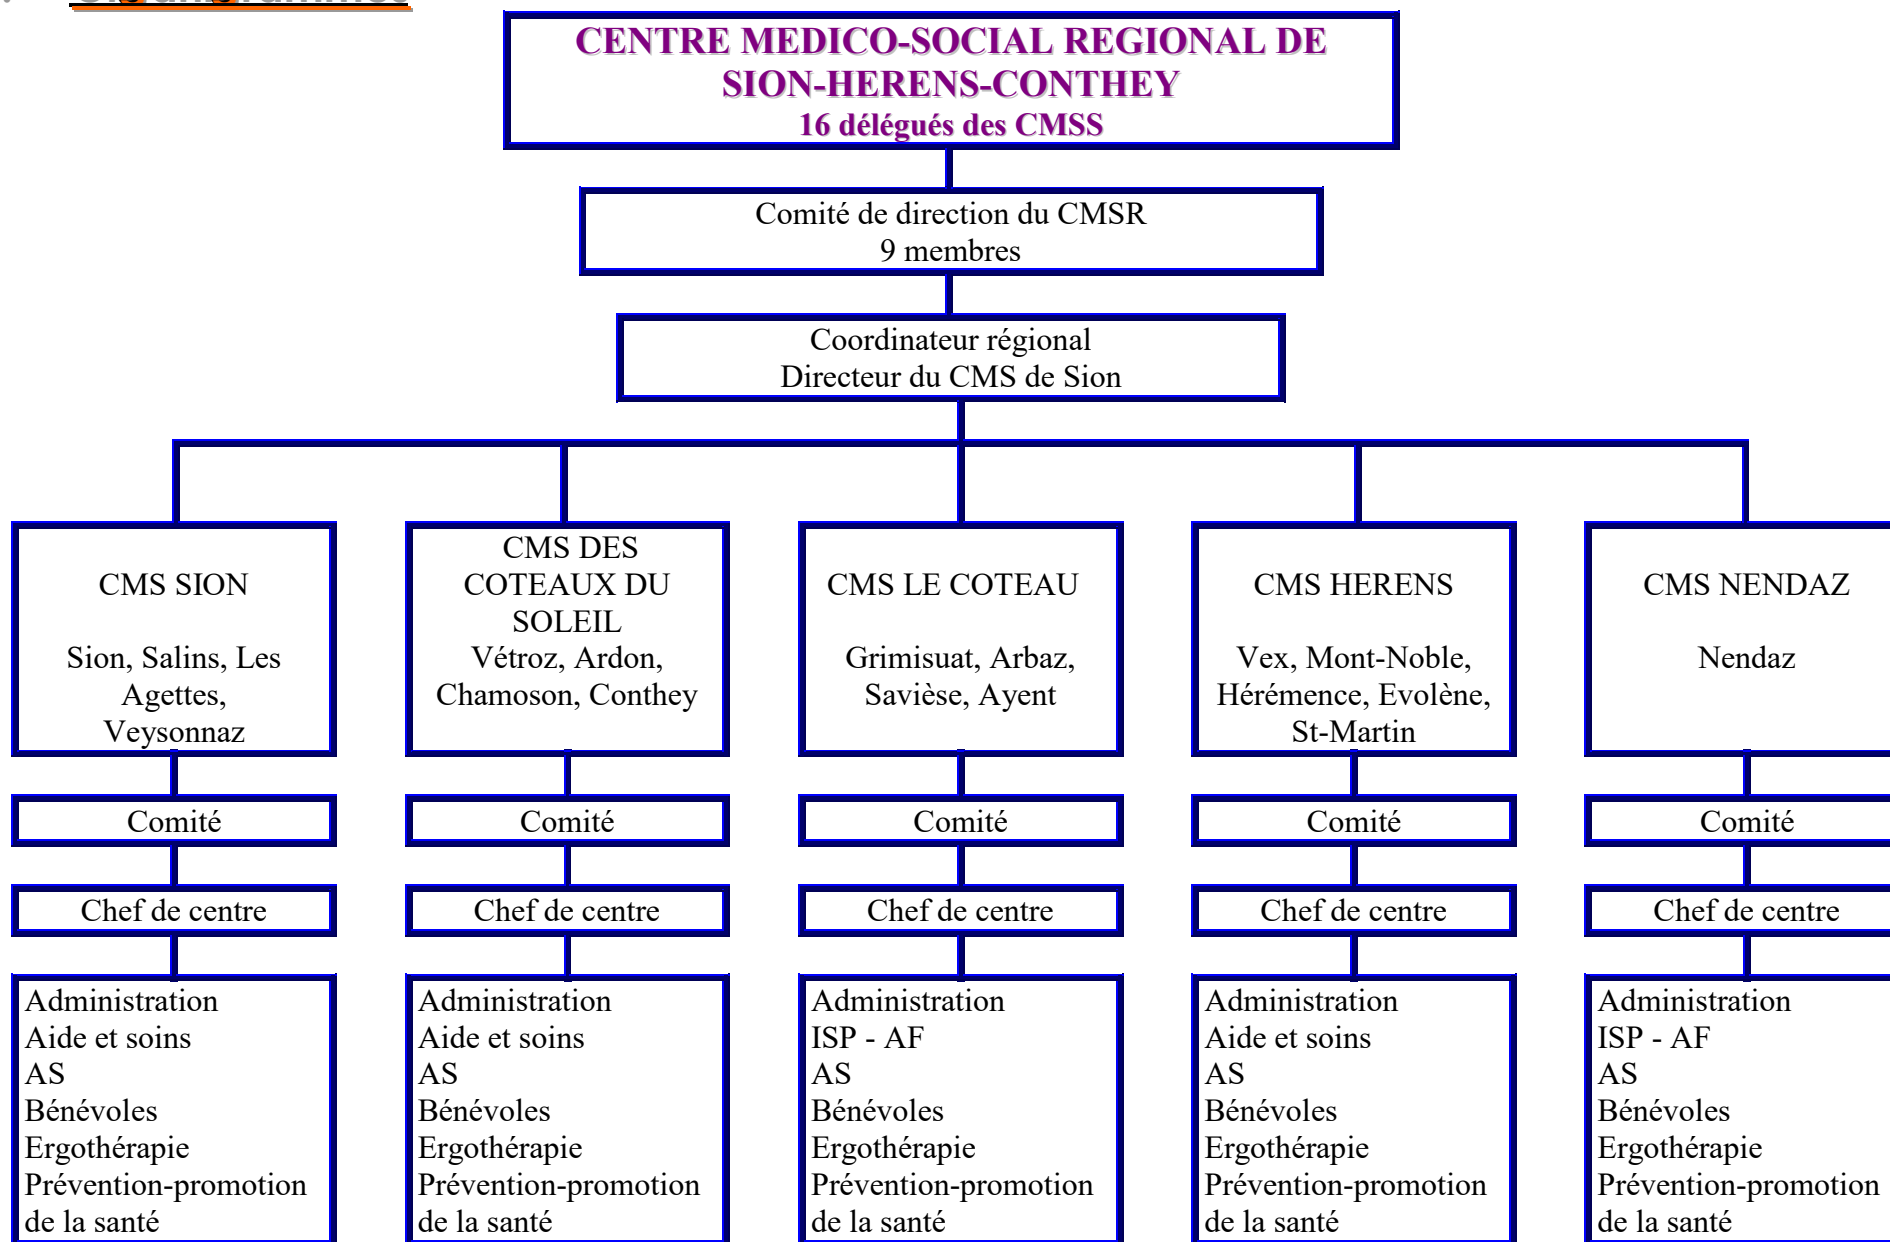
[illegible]

CENTRE MEDICO-SOCIAL REGIONAL DE SION-HERENS-CONTHEY
16 délégués des CMSS

Comité de direction du CMSR
9 membres

Coordinateur régional
Directeur du CMS de Sion

CMS SION

Sion, Salins, Les Agettes, Veysonnaz

Comité

Chef de centre

Administration
Aide et soins
AS
Bénévoles
Ergothérapie
Prévention-promotion de la santé

CMS DES COTEAUX DU SOLEIL
Vétroz, Ardon, Chamoson, Conthey

Comité

Chef de centre

Administration
Aide et soins
AS
Bénévoles
Ergothérapie
Prévention-promotion de la santé

CMS LE COTEAU

Grimisuat, Arbaz, Savièse, Ayent

Comité

Chef de centre

Administration
ISP - AF
AS
Bénévoles
Ergothérapie
Prévention-promotion de la santé

CMS HERENS

Vex, Mont-Noble, Hérémence, Evolène, St-Martin

Comité

Chef de centre

Administration
Aide et soins
AS
Bénévoles
Ergothérapie
Prévention-promotion de la santé

CMS NENDAZ

Nendaz

Comité

Chef de centre

Administration
ISP - AF
AS
Bénévoles
Ergothérapie
Prévention-promotion de la santé